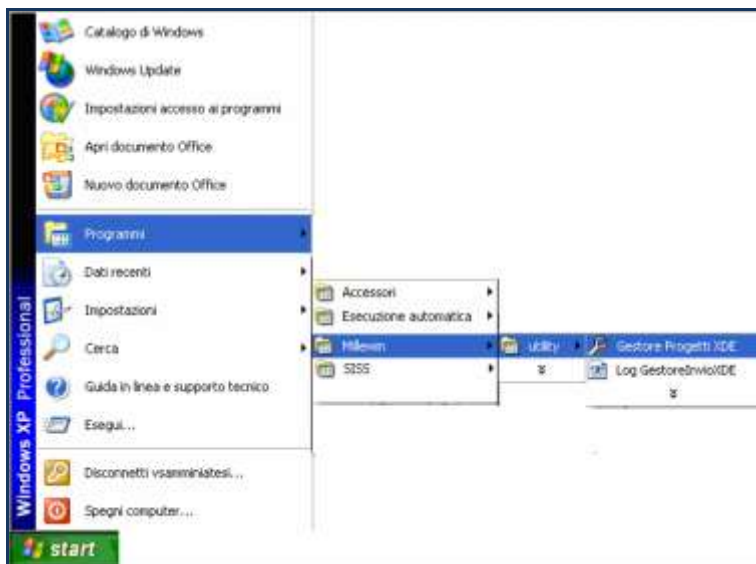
Windows XP Professional

Catalogo di Windows
Windows Update
Impostazioni accesso ai programmi
Apri documento Office
Nuovo documento Office
Programmi
Dati recenti
Impostazioni
Cerca
Guida in linea e supporto tecnico
Esegui...
Disconnetti vsamminiatesi...
Spegni computer...

start

Accessori
Esecuzione automatica
Millewin
SISS
¥

utility
¥

Gestore Progetti XDE
Log GestoreInvioXDE
¥